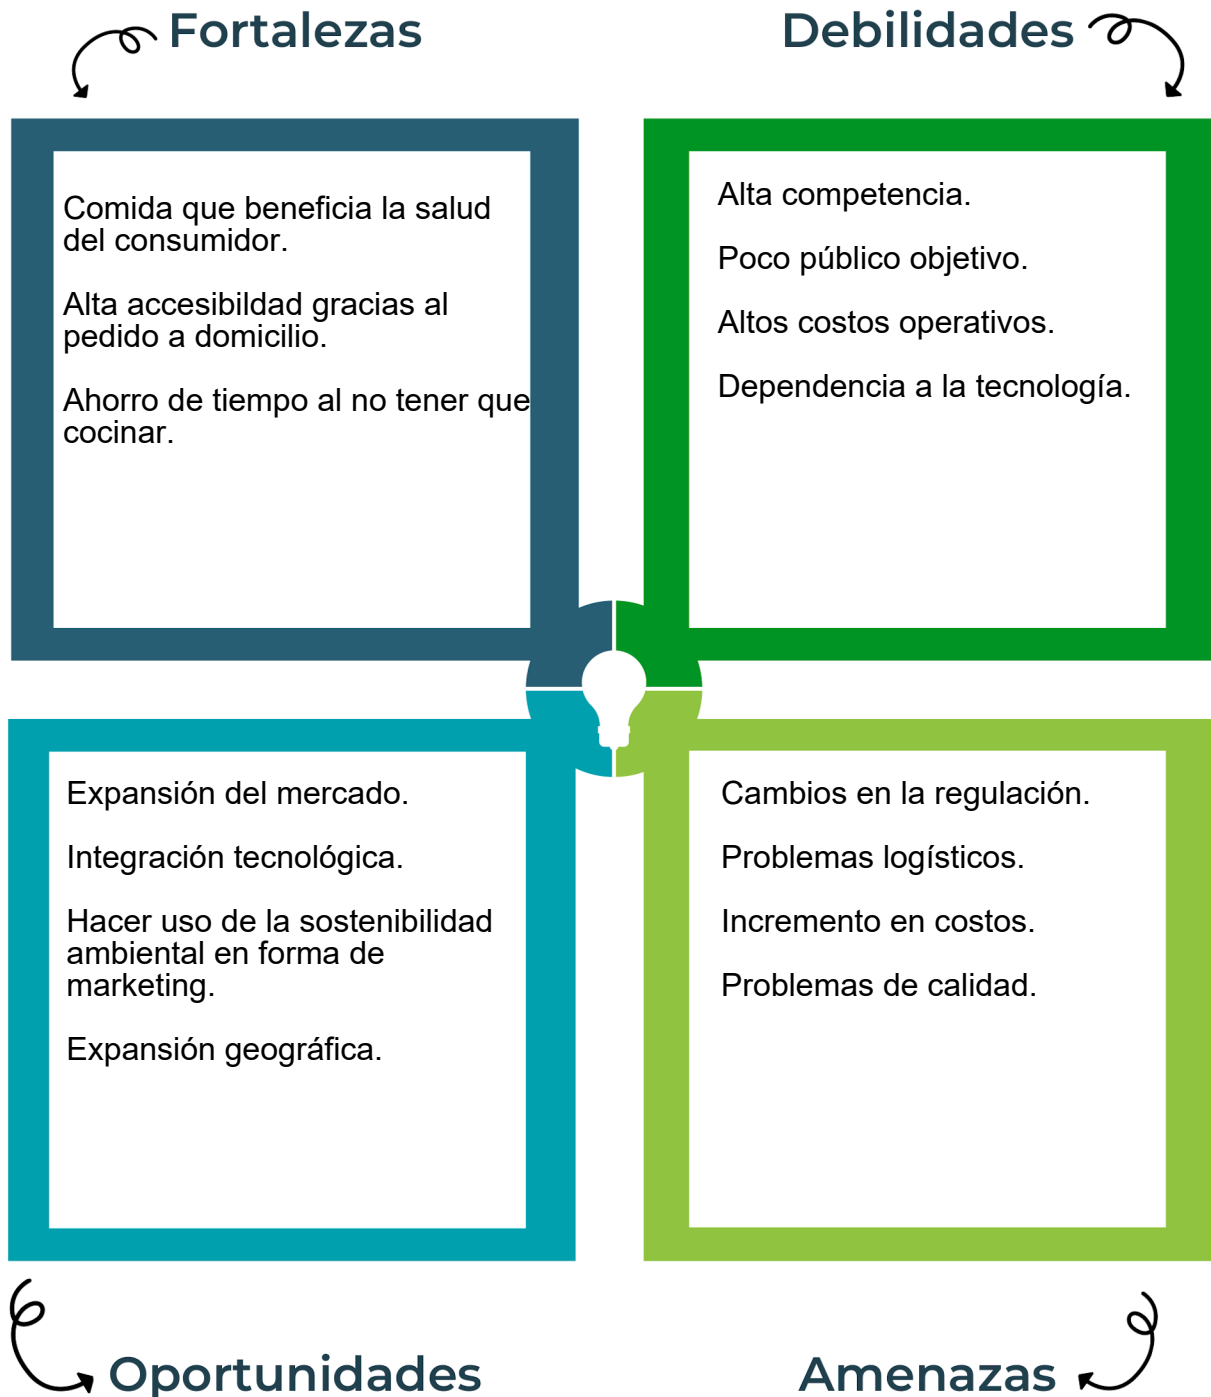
Fortalezas

Comida que beneficia la salud del consumidor.

Alta accesibildad gracias al pedido a domicilio.

Ahorro de tiempo al no tener que cocinar.

Debilidades

Alta competencia.

Poco público objetivo.

Altos costos operativos.

Dependencia a la tecnología.

Expansión del mercado.

Integración tecnológica.

Hacer uso de la sostenibilidad ambiental en forma de marketing.

Expansión geográfica.

Oportunidades

Cambios en la regulación.

Problemas logísticos.

Incremento en costos.

Problemas de calidad.

Amenazas